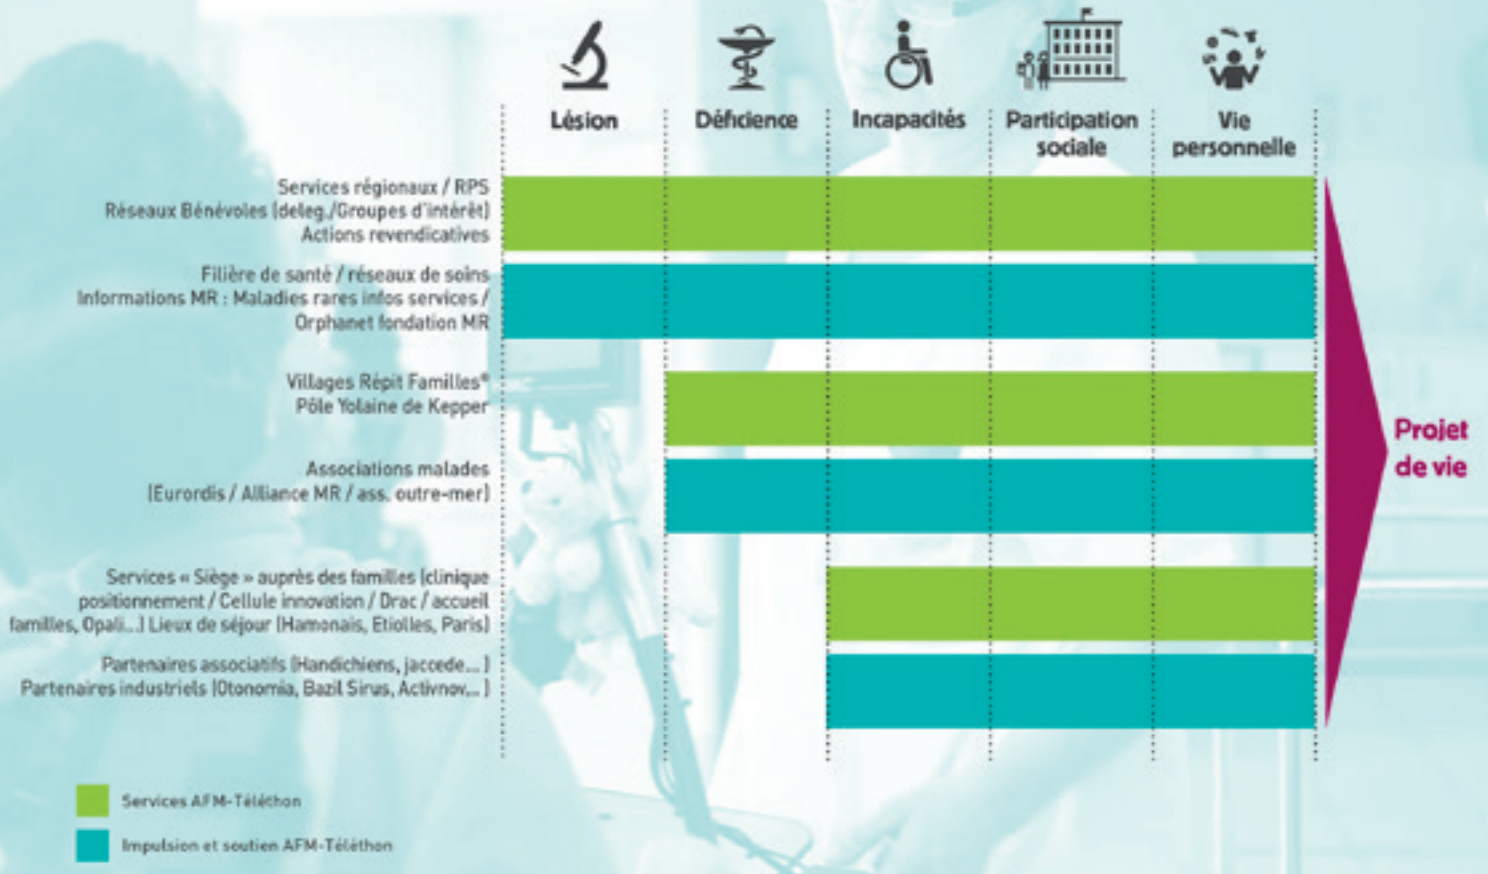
Lésion
Déficience
Incapacités
Participation sociale
Vie personnelle

Services régionaux / RPS
Réseaux Bénévoles (deleg./Groupes d'intérêt)
Actions revendicatives

Filière de santé / réseaux de soins
Informations MR : Maladies rares infos services /
Orphanet fondation MR

Villages Répit Familles®
Pôle Yolaine de Kepper

Associations malades
(Eurordis / Alliance MR / ass. outre-mer)

Services « Siège » auprès des familles (clinique positionnement / Cellule innovation / Drac / accueil familles, Opali...) Lieux de séjour (Hamonais, Etiolles, Paris)

Partenaires associatifs (Handichiens, jaccede... )
Partenaires industriels (Otonomia, Bazil Sirus, Activnov... )

Projet de vie

Services AFM-Téléthon

Impulsion et soutien AFM-Téléthon